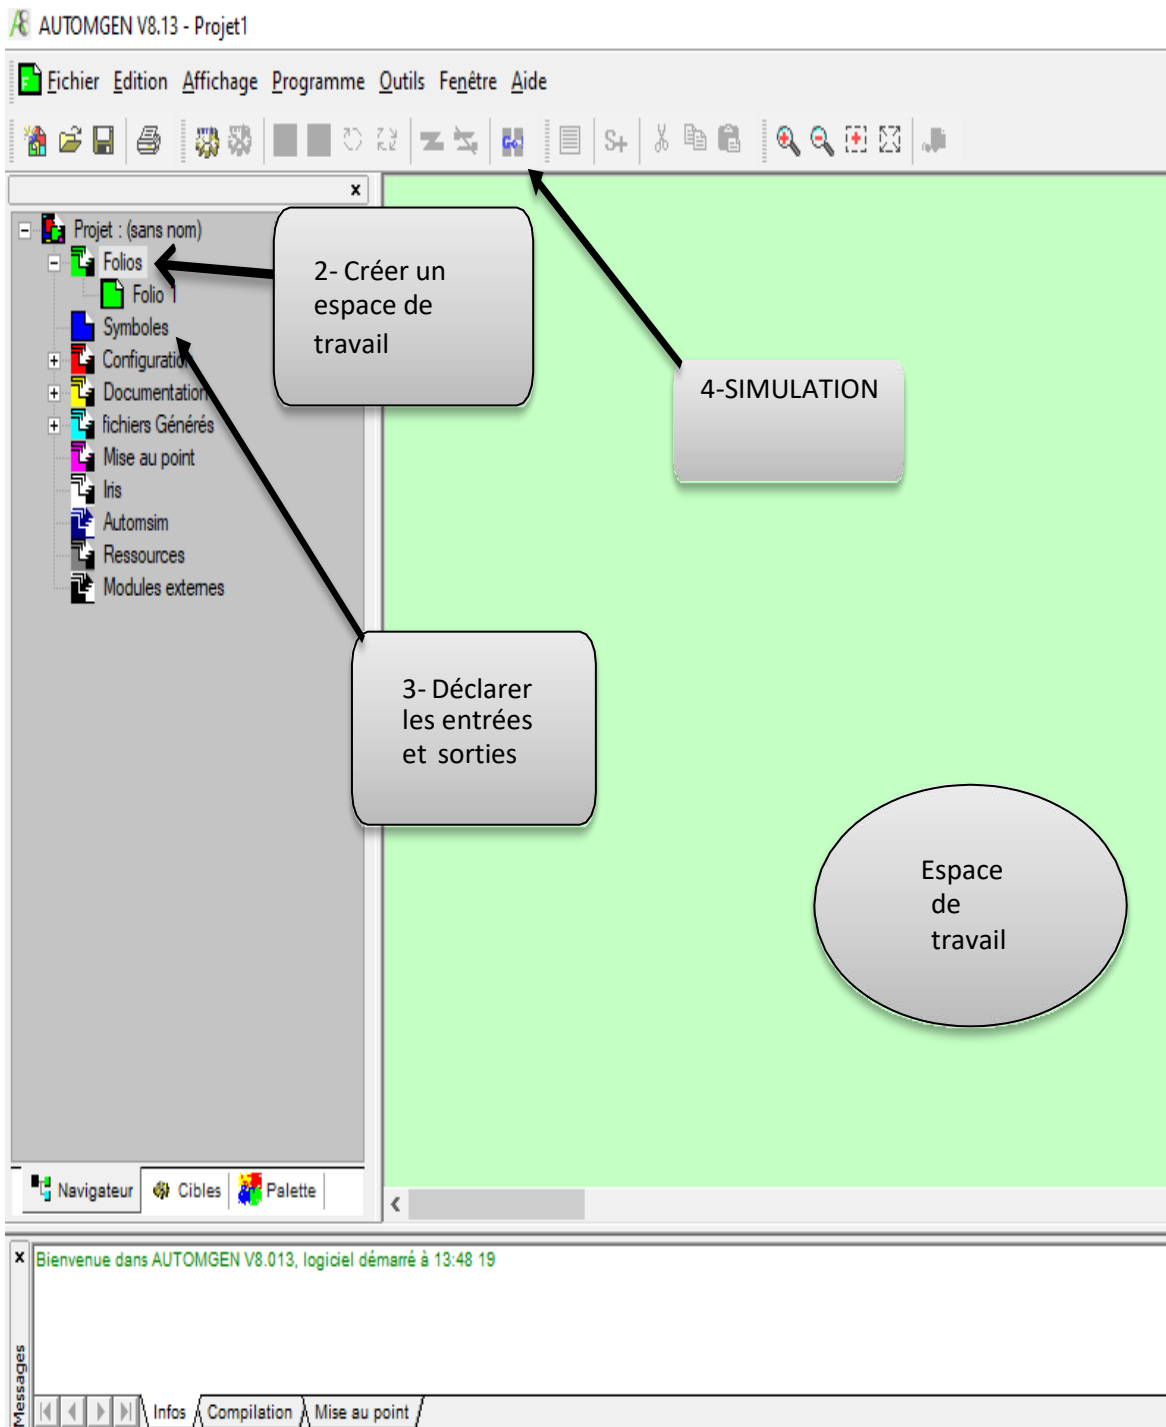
AUTOMGEN V8.13 - Projet1

Fichier Edition Affichage Programme Outils Fenêtre Aide

x

Projet : (sans nom)
Folios
Folio 1
Symboles
Configuratio
Documentation
fichiers Générés
Mise au point
Iris
Automsim
Ressources
Modules externes

2- Créer un espace de travail

4-SIMULATION

3- Déclarer les entrées et sorties

Espace de travail

Navigateur Cibles Palette

x Bienvenue dans AUTOMGEN V8.013, logiciel démarré à 13:48 19

Messages

Infos Compilation Mise au point